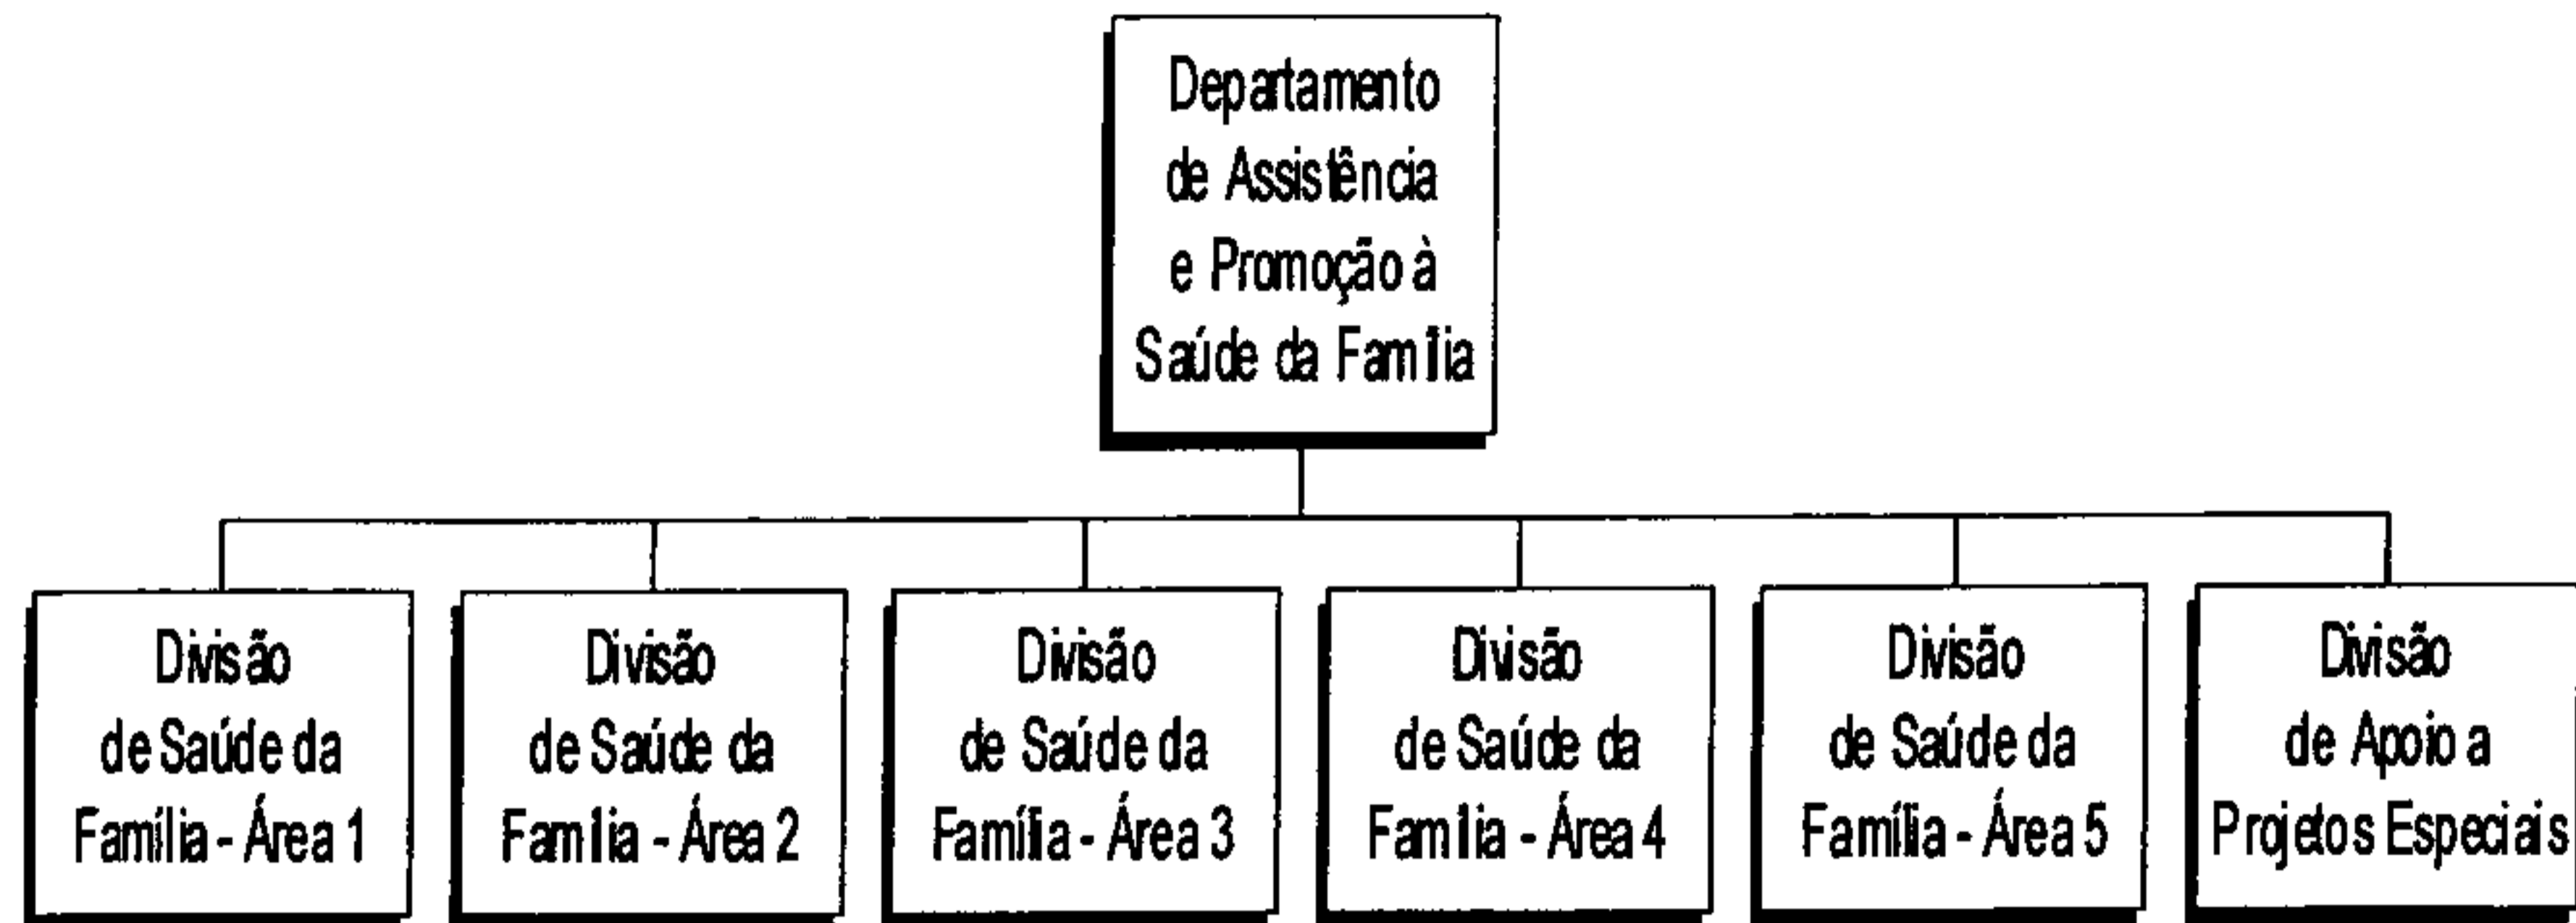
Departamento de Assistência e Promoção à Saúde da Família

Divisão de Saúde da Família - Área 1

Divisão de Saúde da Família - Área 2

Divisão de Saúde da Família - Área 3

Divisão de Saúde da Família - Área 4

Divisão de Saúde da Família - Área 5

Divisão de Apoio a Projetos Especiais